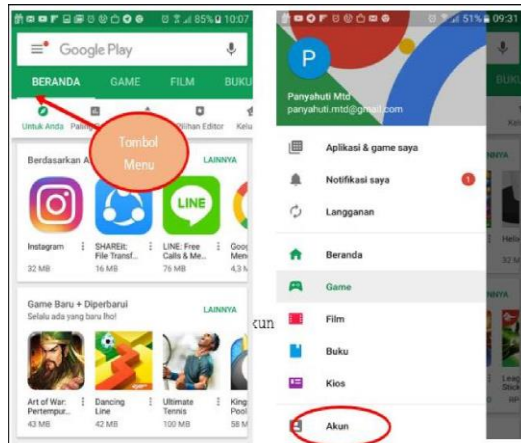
85% 10:07

Google Play

BERANDA GAME FILM BUKU

Untuk Anda Paling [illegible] Pilihan Editor Kelu

Tombol Menu

Berdasarkan A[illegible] LAINNYA

Instagram 32 MB

SHAREit: File Transf... 16 MB

LINE: Free Calls & Me... 76 MB

Goo Men 4,3 M

Game Baru + Diperbarui LAINNYA
Selalu ada yang baru lho!

Art of War: Pertempur... 43 MB

Dancing Line 42 MB

Ultimate Tennis 100 MB

King Pool 58 M

kun

51% 09:31

P

Panyahuti Mtd
panyahuti.mtd@gmail.com

Aplikasi & game saya

Notifikasi saya 1

Langganan

Beranda

Game

Film

Buku

Kios

Akun

BUK

NNYA

Hela

NNYA

Leag Stick